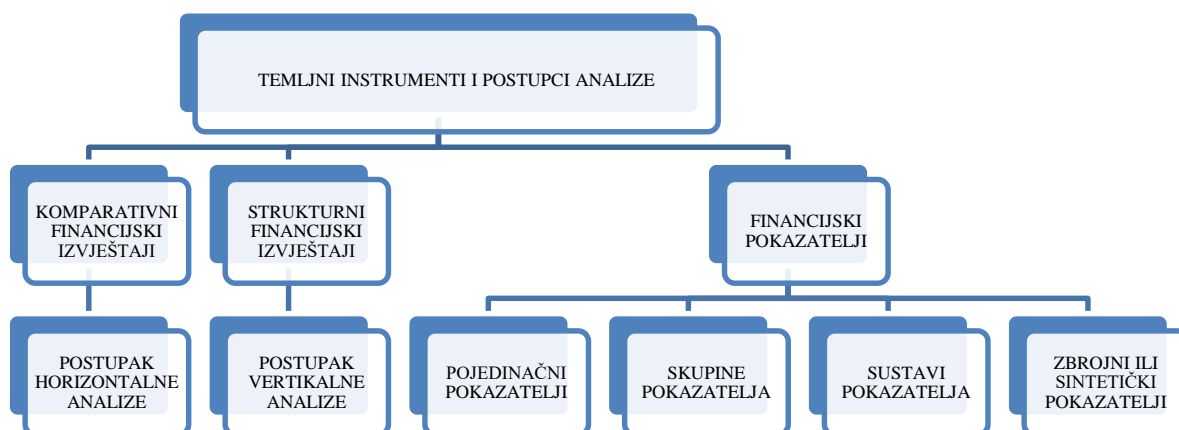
TEMLJNI INSTRUMENTI I POSTUPCI ANALIZE

KOMPARATIVNI FINANCIJSKI IZVJEŠTAJI

STRUKTURNI FINANCIJSKI IZVJEŠTAJI

FINANCIJSKI POKAZATELJI

POSTUPAK HORIZONTALNE ANALIZE

POSTUPAK VERTIKALNE ANALIZE

POJEDINAČNI POKAZATELJI

SKUPINE POKAZATELJA

SUSTAVI POKAZATELJA

ZBROJNI ILI SINTETIČKI POKAZATELJI